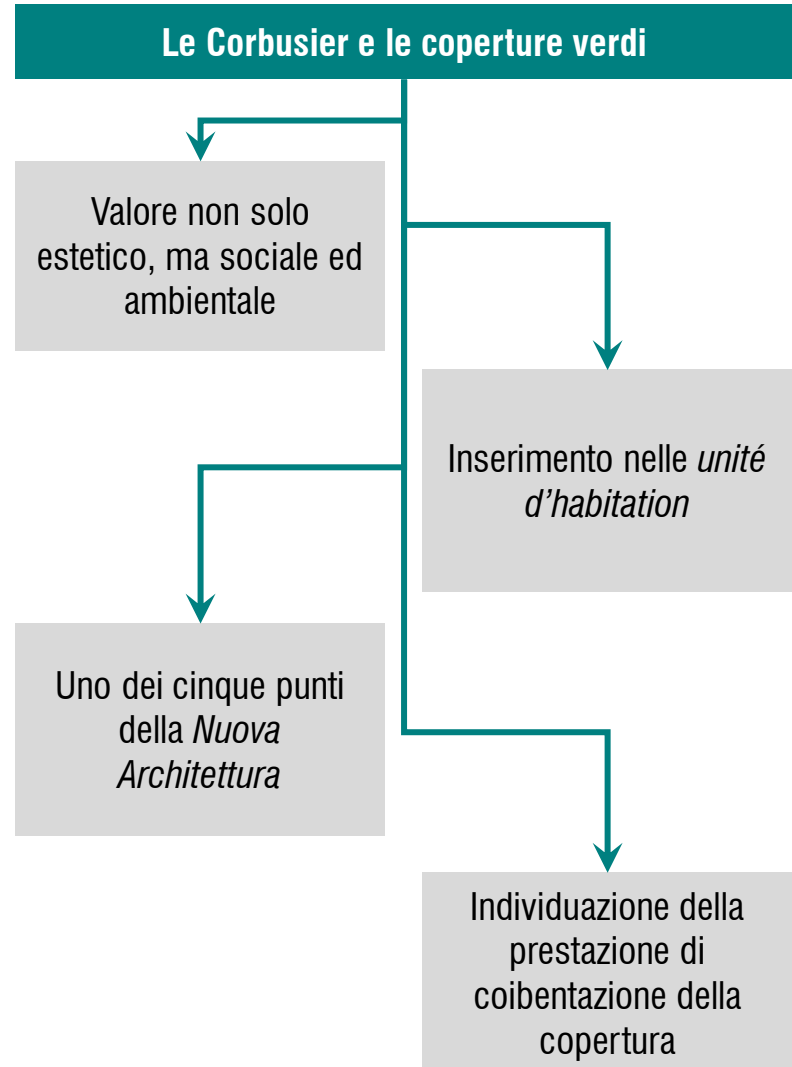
Le Corbusier e le coperture verdi

Valore non solo estetico, ma sociale ed ambientale

Inserimento nelle unité d’habitation

Uno dei cinque punti della Nuova Architettura

Individuazione della prestazione di coibentazione della copertura